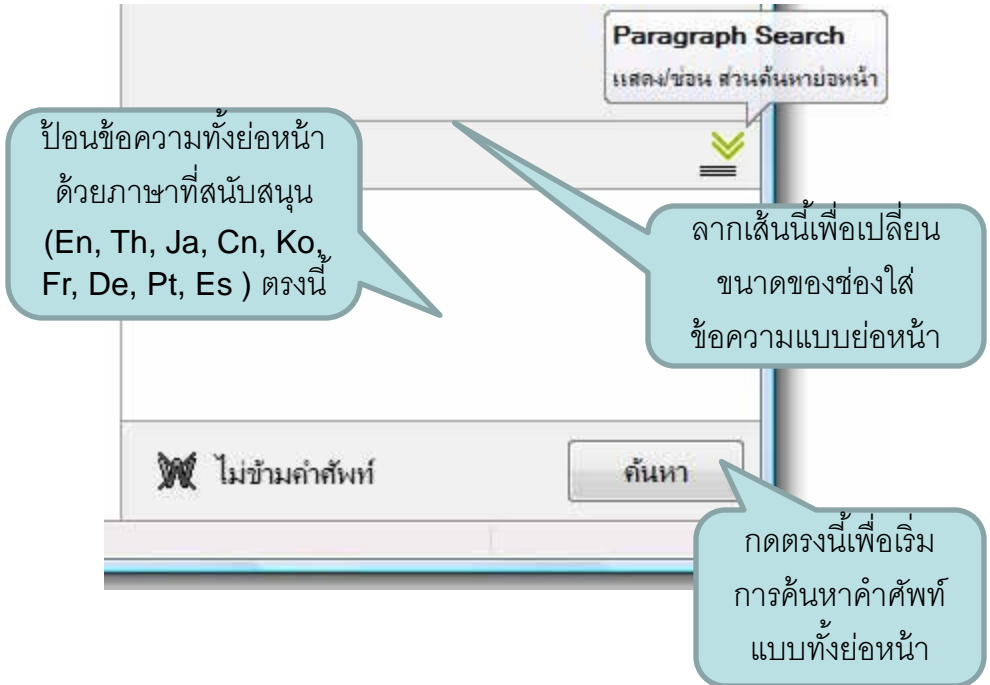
Paragraph Search
แสดง/ซ่อน ส่วนค้นหาย่อหน้า

ป้อนข้อความทั้งย่อหน้าด้วยภาษาที่สนับสนุน (En, Th, Ja, Cn, Ko, Fr, De, Pt, Es ) ตรงนี้

ลากเส้นนี้เพื่อเปลี่ยนขนาดของช่องใส่ข้อความแบบย่อหน้า

ไม่ข้ามคำศัพท์

ค้นหา

กดตรงนี้เพื่อเริ่มการค้นหาคำศัพท์แบบทั้งย่อหน้า